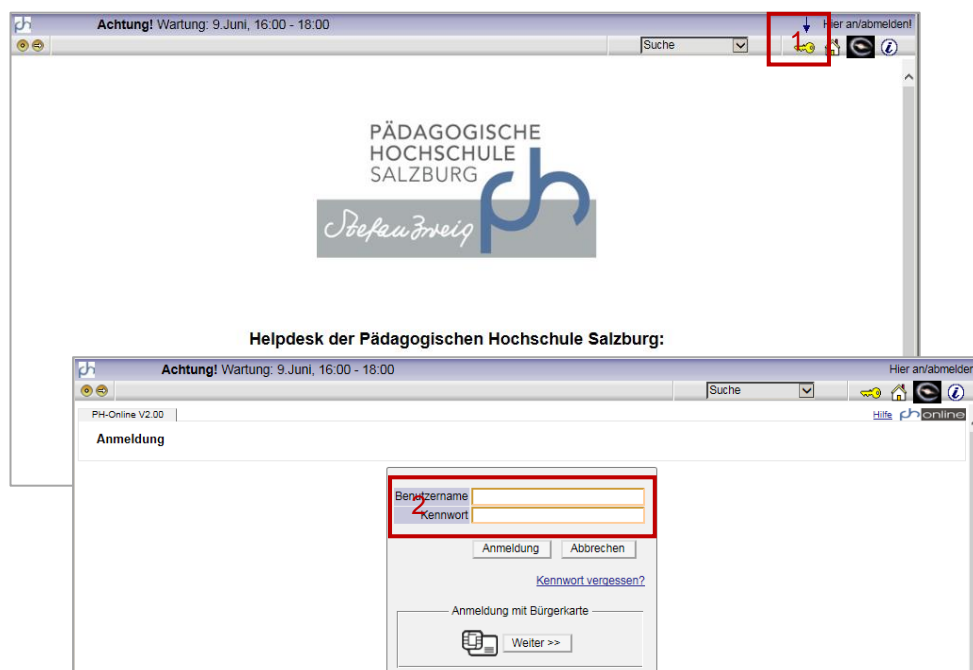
Achtung! Wartung: 9.Juni, 16:00 - 18:00

Hier an/abmelden!

Suche

1

PÄDAGOGISCHE HOCHSCHULE SALZBURG

Stefan Zweig

Helpdesk der Pädagogischen Hochschule Salzburg:

Achtung! Wartung: 9.Juni, 16:00 - 18:00

Hier an/abmelden

Suche

PH-Online V2.00

Hilfe

online

Anmeldung

Benutzername

2

Kennwort

Anmeldung Abbrechen

Kennwort vergessen?

Anmeldung mit Bürgerkarte

Weiter >>